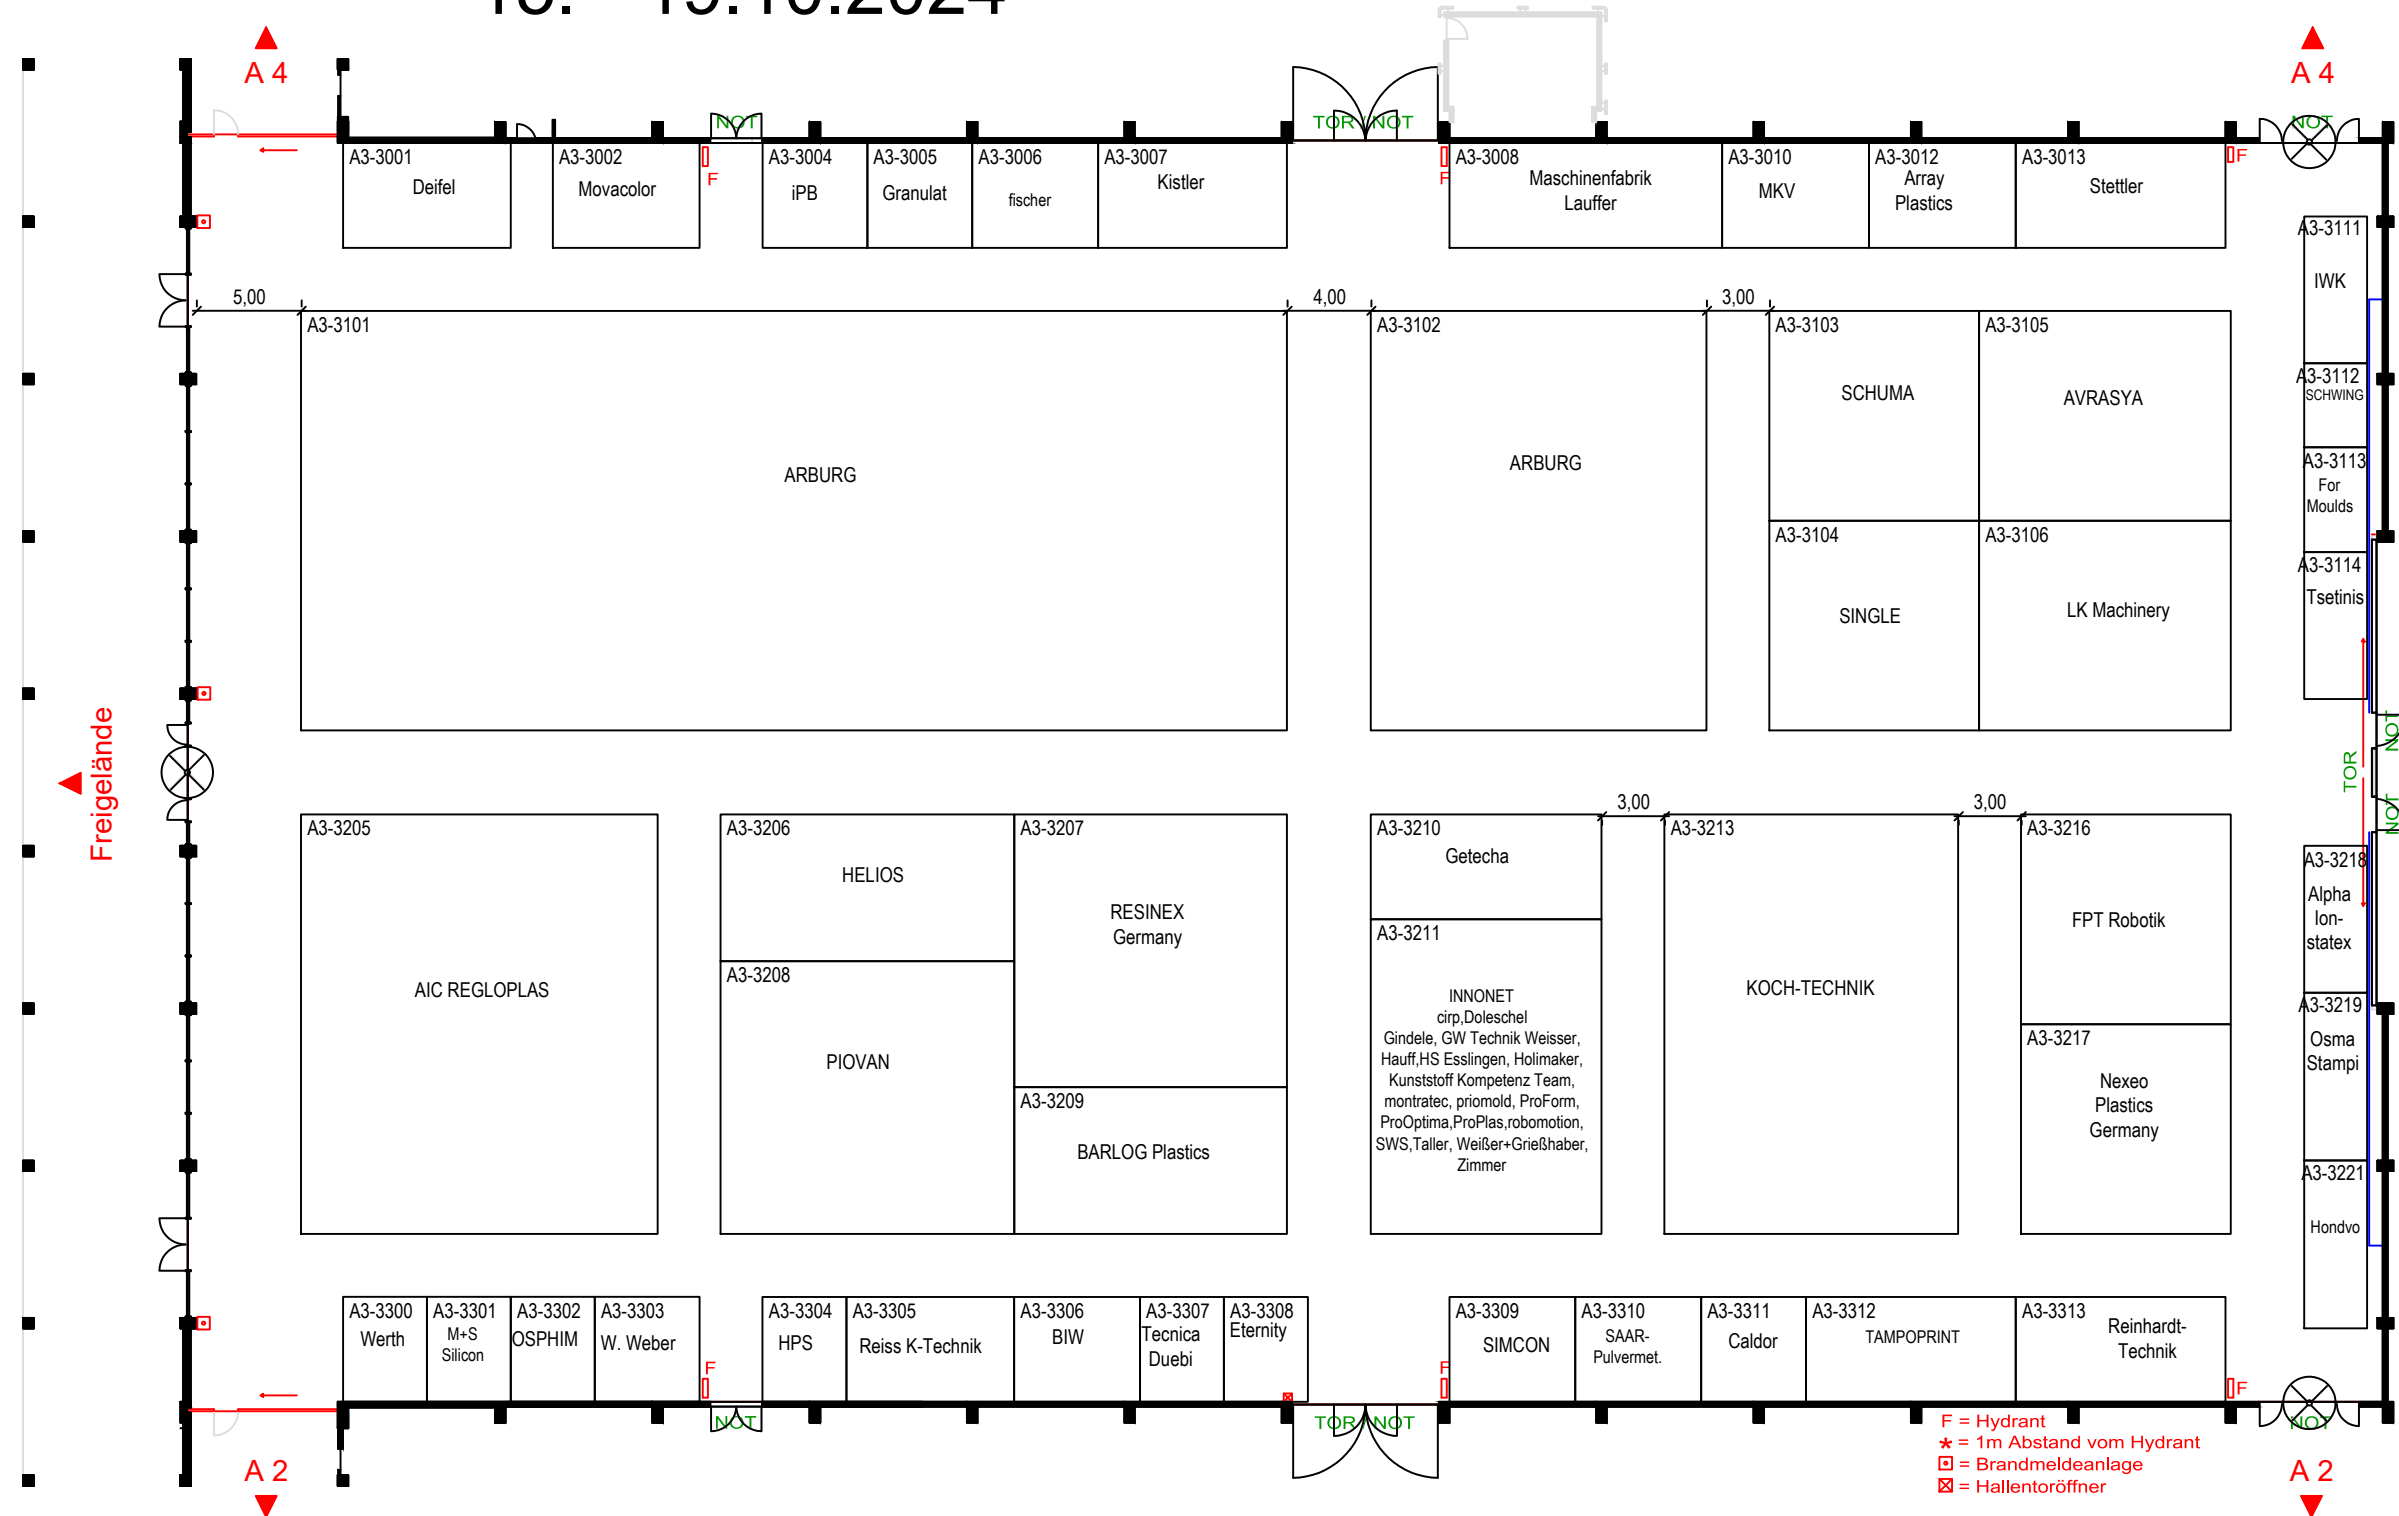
A 4
A 4
NOT
TOR
NOT
NOT
A3-3001
Deifel
A3-3002
Movacolor
F
A3-3004
iPB
A3-3005
Granulat
A3-3006
fischer
A3-3007
Kistler
F
A3-3008
Maschinenfabrik Lauffer
A3-3010
MKV
A3-3012
Array Plastics
A3-3013
Stettler
F
5,00
4,00
3,00
A3-3101
ARBURG
A3-3102
ARBURG
A3-3103
SCHUMA
A3-3105
AVRASYA
A3-3104
SINGLE
A3-3106
LK Machinery
A3-3111
IWK
A3-3112
SCHWING
A3-3113
For Moulds
A3-3114
Tsetinis
Freigelände
TOR
NOT
NOT
3,00
3,00
A3-3205
AIC REGLOPLAS
A3-3206
HELIOS
A3-3207
RESINEX Germany
A3-3208
PIOVAN
A3-3209
BARLOG Plastics
A3-3210
Getecha
A3-3211
INNONET
cirp,Doleschel
Gindele, GW Technik Weisser, Hauff,HS Esslingen, Holimaker, Kunststoff Kompetenz Team, montratec, priomold, ProForm, ProOptima,ProPlas,robomotion, SWS,Taller, Weißer+Grießhaber, Zimmer
A3-3213
KOCH-TECHNIK
A3-3216
FPT Robotik
A3-3217
Nexeo Plastics Germany
A3-3218
Alpha Ion-statex
A3-3219
Osma Stampi
A3-3221
Hondvo
A3-3300
Werth
A3-3301
M+S Silicon
A3-3302
OSPHIM
A3-3303
W. Weber
F
A3-3304
HPS
A3-3305
Reiss K-Technik
A3-3306
BIW
A3-3307
Tecnica Duebi
A3-3308
Eternity
F
A3-3309
SIMCON
A3-3310
SAAR-Pulvermet.
A3-3311
Caldor
A3-3312
TAMPOPRINT
A3-3313
Reinhardt-Technik
F
NOT
TOR
NOT
NOT
A 2
A 2
F = Hydrant
* = 1m Abstand vom Hydrant
⊡ = Brandmeldeanlage
⊠ = Hallentoröffner